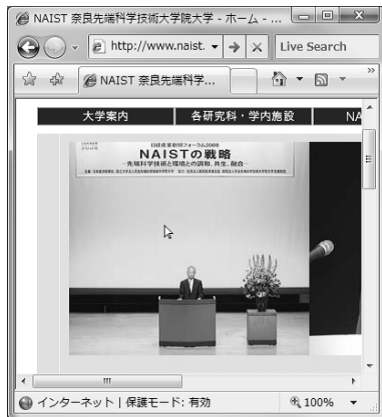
NAIST 奈良先端科学技術大学院大学 - ホーム - ...

http://www.naist.

Live Search

NAIST 奈良先端科学...

大学案内

各研究科・学内施設

NA

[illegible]

NAISTの戦略

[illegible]

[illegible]

III

インターネット | 保護モード: 有効

100%